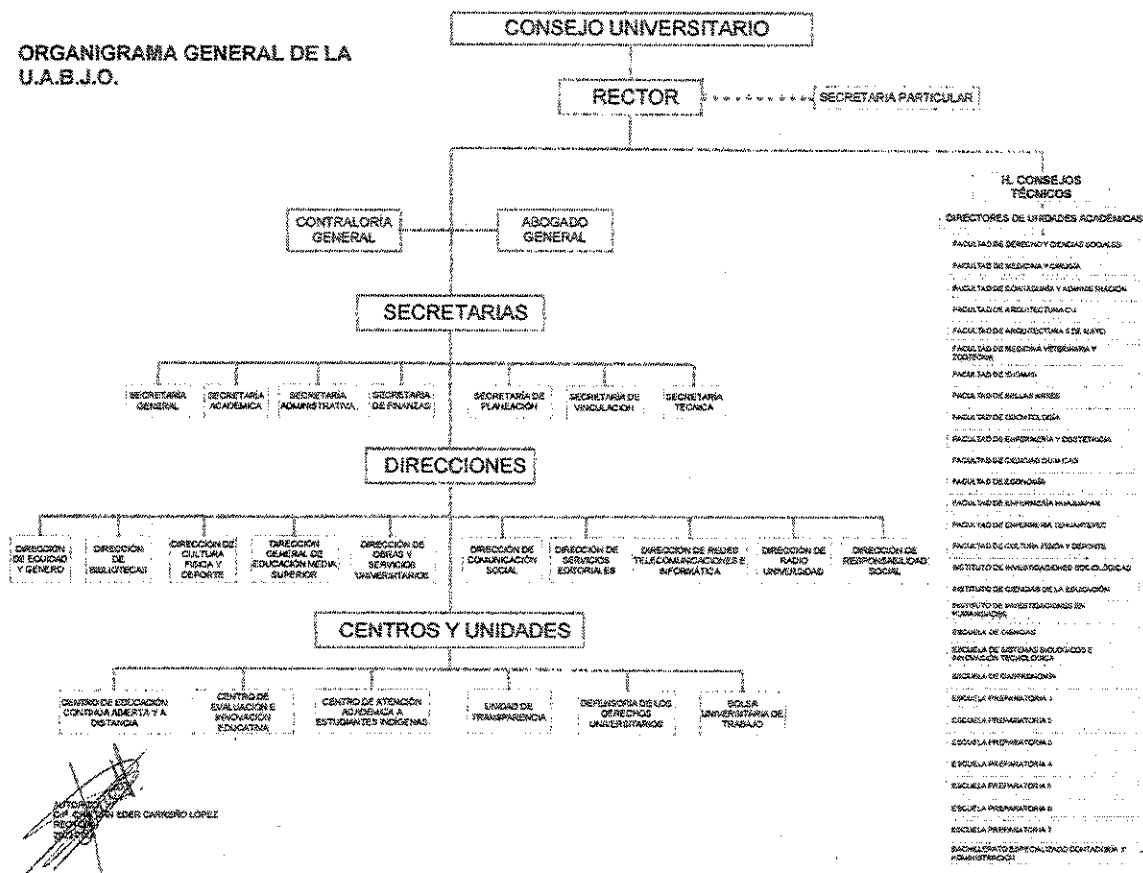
ORGANIGRAMA GENERAL DE LA U.A.B.J.O.

CONSEJO UNIVERSITARIO

RECTOR

SECRETARIA PARTICULAR

CONTRALORÍA GENERAL

ABOGADO GENERAL

SECRETARIAS

SECRETARÍA GENERAL

SECRETARÍA ACADÉMICA

SECRETARÍA ADMINISTRATIVA

SECRETARÍA DE FINANZAS

SECRETARÍA DE PLANEACIÓN

SECRETARÍA DE VINCULACIÓN

SECRETARÍA TÉCNICA

DIRECCIONES

DIRECCIÓN DE EQUIDAD Y GÉNERO

DIRECCIÓN DE BIBLIOTECAS

DIRECCIÓN DE CULTURA FÍSICA Y DEPORTE

DIRECCIÓN GENERAL DE EDUCACIÓN MEDIA SUPERIOR

DIRECCIÓN DE OBRAS Y SERVICIOS UNIVERSITARIOS

DIRECCIÓN DE COMUNICACIÓN SOCIAL

DIRECCIÓN DE SERVICIOS EDITORIALES

DIRECCIÓN DE REDES TELECOMUNICACIONES E INFORMÁTICA

DIRECCIÓN DE RADIO UNIVERSIDAD

DIRECCIÓN DE RESPONSABILIDAD SOCIAL

CENTROS Y UNIDADES

CENTRO DE EDUCACIÓN CONTINUA ABIERTA Y A DISTANCIA

CENTRO DE EVALUACIÓN E INNOVACIÓN EDUCATIVA

CENTRO DE ATENCIÓN ACADÉMICA A ESTUDIANTES INDÍGENAS

UNIDAD DE TRANSPARENCIA

DEFENSORÍA DE LOS DERECHOS UNIVERSITARIOS

BOLSA UNIVERSITARIA DE TRABAJO

H. CONSEJOS TÉCNICOS

DIRECTORES DE UNIDADES ACADÉMICAS

FACULTAD DE DERECHO Y CIENCIAS SOCIALES
FACULTAD DE MEDICINA Y CIRUGÍA
FACULTAD DE CONTADURÍA Y ADMINISTRACIÓN
FACULTAD DE ARQUITECTURA C.U.
FACULTAD DE ARQUITECTURA 5 DE MAYO
FACULTAD DE MEDICINA VETERINARIA Y ZOOTECNIA
FACULTAD DE IDIOMAS
FACULTAD DE BELLAS ARTES
FACULTAD DE ODONTOLOGÍA
FACULTAD DE ENFERMERÍA Y OBSTETRICIA
FACULTAD DE CIENCIAS QUÍMICAS
FACULTAD DE ECONOMÍA
FACULTAD DE ENFERMERÍA HUAJUAPAN
FACULTAD DE ENFERMERÍA TEHUANTEPEC
FACULTAD DE CULTURA FÍSICA Y DEPORTE
INSTITUTO DE INVESTIGACIONES SOCIOLÓGICAS
INSTITUTO DE CIENCIAS DE LA EDUCACIÓN
INSTITUTO DE INVESTIGACIONES EN HUMANIDADES
ESCUELA DE CIENCIAS
ESCUELA DE SISTEMAS BIOLÓGICOS E INNOVACIÓN TECNOLÓGICA
ESCUELA DE GASTRONOMÍA
ESCUELA PREPARATORIA 1
ESCUELA PREPARATORIA 2
ESCUELA PREPARATORIA 3
ESCUELA PREPARATORIA 4
ESCUELA PREPARATORIA 5
ESCUELA PREPARATORIA 6
ESCUELA PREPARATORIA 7
BACHILLERATO ESPECIALIZADO CONTADURÍA Y ADMINISTRACIÓN

AUTORIZÓ
C.P. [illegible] EDER CARREÑO LÓPEZ
RECTOR
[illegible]